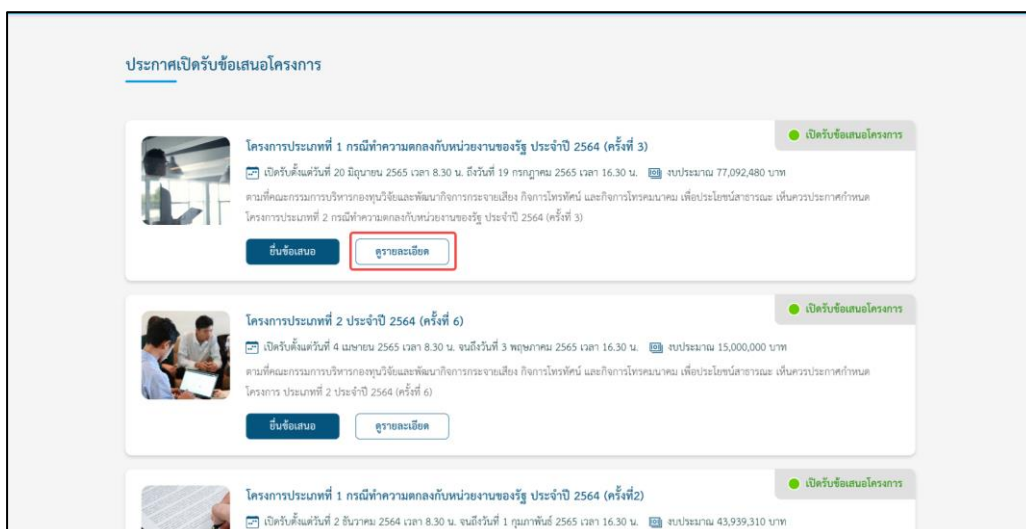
ประกาศเปิดรับข้อเสนอโครงการ

โครงการประเภทที่ 1 กรณีทำความตกลงกับหน่วยงานของรัฐ ประจำปี 2564 (ครั้งที่ 3)

เปิดรับตั้งแต่วันที่ 20 มิถุนายน 2565 เวลา 8.30 น. ถึงวันที่ 19 กรกฎาคม 2565 เวลา 16.30 น. งบประมาณ 77,092,480 บาท

ตามที่คณะกรรมการบริหารกองทุนวิจัยและพัฒนากิจการกระจายเสียง กิจการโทรทัศน์ และกิจการโทรคมนาคม เพื่อประโยชน์สาธารณะ เห็นควรประกาศกำหนดโครงการประเภทที่ 2 กรณีทำความตกลงกับหน่วยงานของรัฐ ประจำปี 2564 (ครั้งที่ 3)

เปิดรับข้อเสนอโครงการ

ยื่นข้อเสนอ

ดูรายละเอียด

โครงการประเภทที่ 2 ประจำปี 2564 (ครั้งที่ 6)

เปิดรับตั้งแต่วันที่ 4 เมษายน 2565 เวลา 8.30 น. จนถึงวันที่ 3 พฤษภาคม 2565 เวลา 16.30 น. งบประมาณ 15,000,000 บาท

ตามที่คณะกรรมการบริหารกองทุนวิจัยและพัฒนากิจการกระจายเสียง กิจการโทรทัศน์ และกิจการโทรคมนาคม เพื่อประโยชน์สาธารณะ เห็นควรประกาศกำหนดโครงการ ประเภทที่ 2 ประจำปี 2564 (ครั้งที่ 6)

เปิดรับข้อเสนอโครงการ

ยื่นข้อเสนอ

ดูรายละเอียด

โครงการประเภทที่ 1 กรณีทำความตกลงกับหน่วยงานของรัฐ ประจำปี 2564 (ครั้งที่2)

เปิดรับข้อเสนอโครงการ

เปิดรับตั้งแต่วันที่ 2 ธันวาคม 2564 เวลา 8.30 น. จนถึงวันที่ 1 กุมภาพันธ์ 2565 เวลา 16.30 น. งบประมาณ 43,939,310 บาท